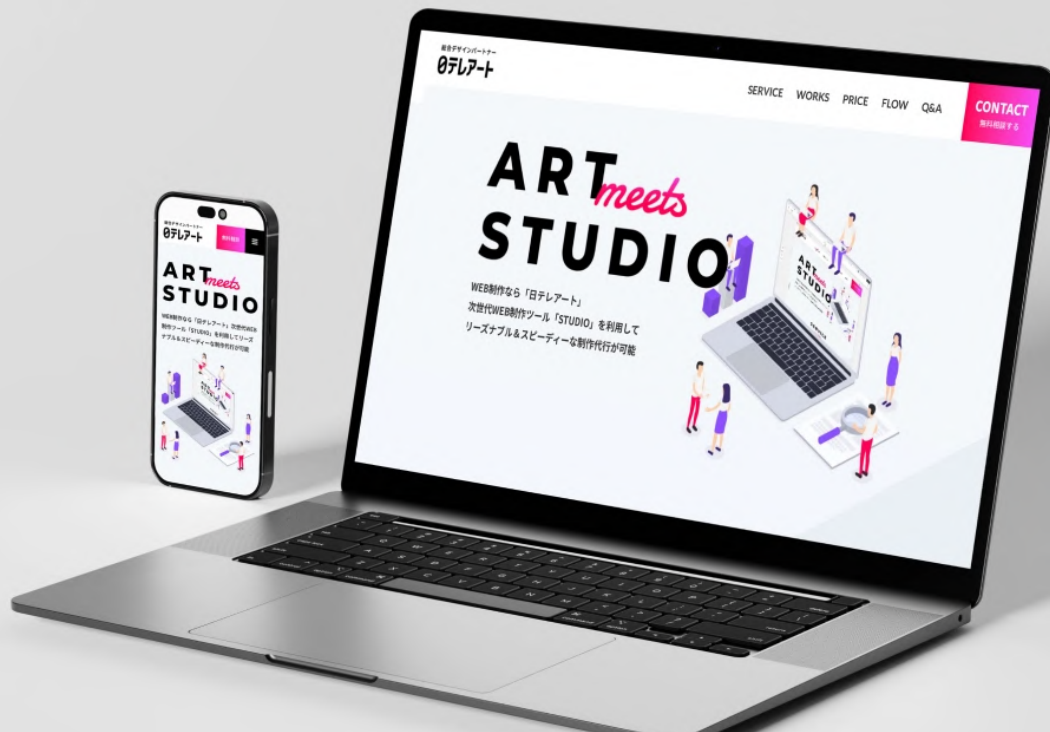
総合デザインパートナー
日テレアート

SERVICE WORKS PRICE FLOW Q&A

CONTACT
無料相談する

ART meets STUDIO

WEB制作なら「日テレアート」
次世代WEB制作ツール「STUDIO」を利用して
リーズナブル＆スピーディーな制作代行が可能

総合デザインパートナー
日テレアート
無料相談

ART meets STUDIO

WEB制作なら「日テレアート」次世代WEB制作ツール「STUDIO」を利用してリーズナブル＆スピーディーな制作代行が可能